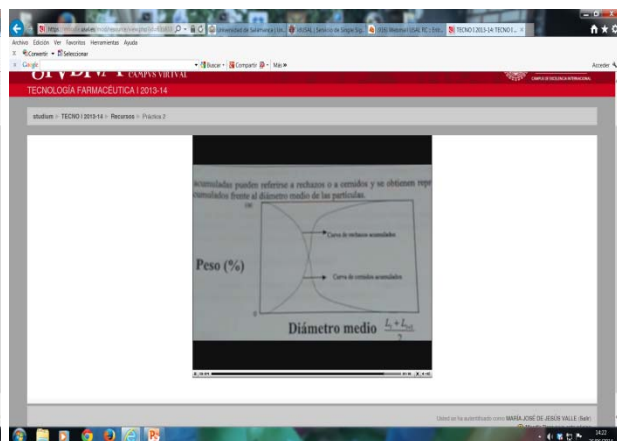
https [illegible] Universidad de Salamanca | Un... VIRTUAL | Servicio de Grupo Sig... (10) Webmail USAL PC : Ent... TECNO I 2013-14: TECNO I... ×

Archivo Edición Ver Favoritos Herramientas Ayuda

Convertir Seleccionar

Google Buscar Compartir Más»

Acceder

CAMPVS VIRTVAL

CAMPUS DE EXCELENCIA INTERNACIONAL

TECNOLOGÍA FARMACÉUTICA I 2013-14

studium > TECNO I 2013-14 > Recursos > Práctica 2

acumuladas pueden referirse a rechazos o a cernidos y se obtienen repr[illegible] acumulados frente al diámetro medio de las partículas.

100

Curva de rechazos acumulados

Peso (%)

Curva de cernidos acumulados

0

Diámetro medio $\frac{L_i + L_{i+1}}{2}$

Usted se ha autentificado como MARÍA JOSÉ DE JESÚS VALLE (Salir)

14:22